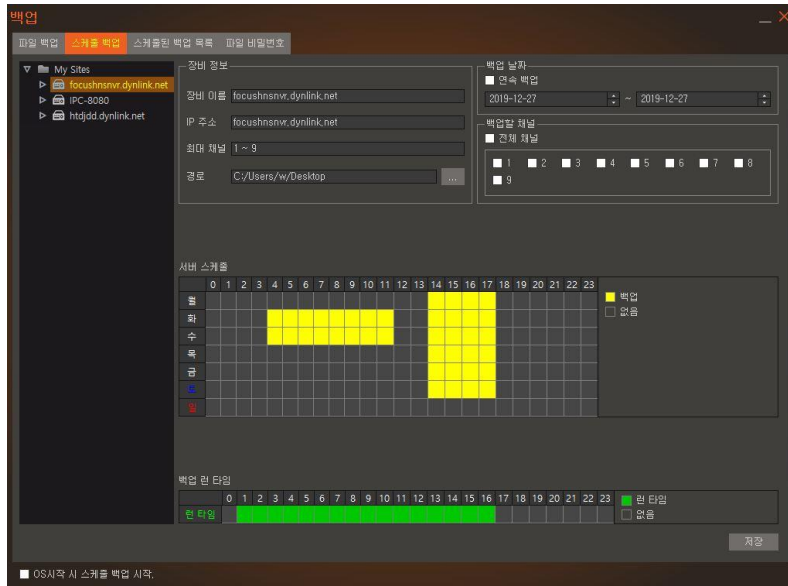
백업

파일 백업 | 스케쥴 백업 | 스케쥴된 백업 목록 | 파일 비밀번호

My Sites
focushnsnvr.dynlink.net
IPC-8080
htdjdd.dynlink.net

장비 정보
장비 이름 focushnsnvr.dynlink.net
IP 주소 focushnsnvr.dynlink.net
최대 채널 1 ~ 9
경로 C:/Users/w/Desktop ...

백업 날짜
연속 백업
2019-12-27 ~ 2019-12-27

백업할 채널
전체 채널
1 2 3 4 5 6 7 8 9

서버 스케쥴

| | 0 | 1 | 2 | 3 | 4 | 5 | 6 | 7 | 8 | 9 | 10 | 11 | 12 | 13 | 14 | 15 | 16 | 17 | 18 | 19 | 20 | 21 | 22 | 23 |
|---|---|---|---|---|---|---|---|---|---|---|---|---|---|---|---|---|---|---|---|---|---|---|---|---|
| 월 | | | | | | | | | | | | | | | | | | | | | | | | |
| 화 | | | | | | | | | | | | | | | | | | | | | | | | |
| 수 | | | | | | | | | | | | | | | | | | | | | | | | |
| 목 | | | | | | | | | | | | | | | | | | | | | | | | |
| 금 | | | | | | | | | | | | | | | | | | | | | | | | |
| 토 | | | | | | | | | | | | | | | | | | | | | | | | |
| 일 | | | | | | | | | | | | | | | | | | | | | | | | |

백업
없음

백업 런 타임

| | 0 | 1 | 2 | 3 | 4 | 5 | 6 | 7 | 8 | 9 | 10 | 11 | 12 | 13 | 14 | 15 | 16 | 17 | 18 | 19 | 20 | 21 | 22 | 23 |
|---|---|---|---|---|---|---|---|---|---|---|---|---|---|---|---|---|---|---|---|---|---|---|---|---|
| 런 타임 | | | | | | | | | | | | | | | | | | | | | | | | |

런 타임
없음

저장

OS시작 시 스케쥴 백업 시작.